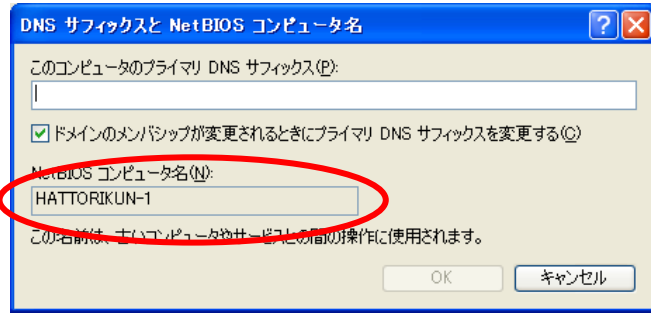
DNS サフィックスと NetBIOS コンピュータ名

このコンピュータのプライマリ DNS サフィックス(P):

ドメインのメンバシップが変更されるときにプライマリ DNS サフィックスを変更する(C)

NetBIOS コンピュータ名(N):

HATTORIKUN-1

この名前は、古いコンピュータやサービスとの間の操作に使用されます。

OK

キャンセル